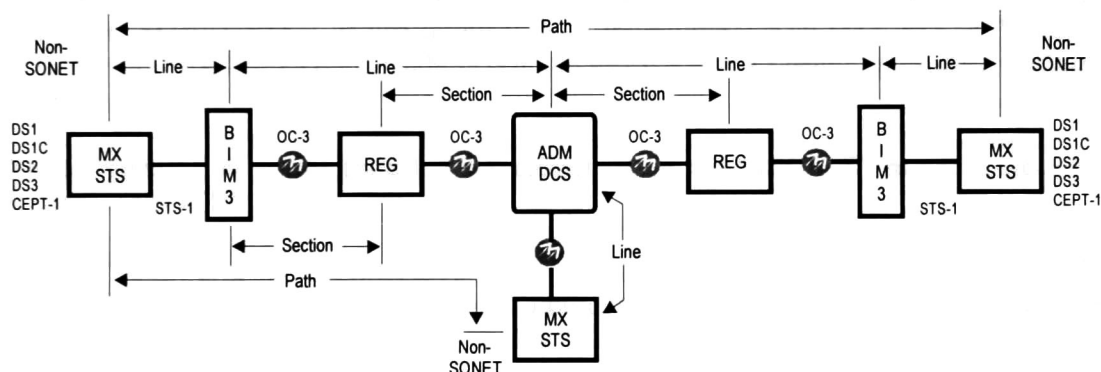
Path

Non-SONET

Line

Line

Line

Line

Non-SONET

Section

Section

DS1
DS1C
DS2
DS3
CEPT-1

MX STS

B I M 3

OC-3

REG

OC-3

ADM DCS

OC-3

REG

OC-3

B I M 3

MX STS

DS1
DS1C
DS2
DS3
CEPT-1

STS-1

STS-1

Section

Line

Path

MX STS

Non-SONET